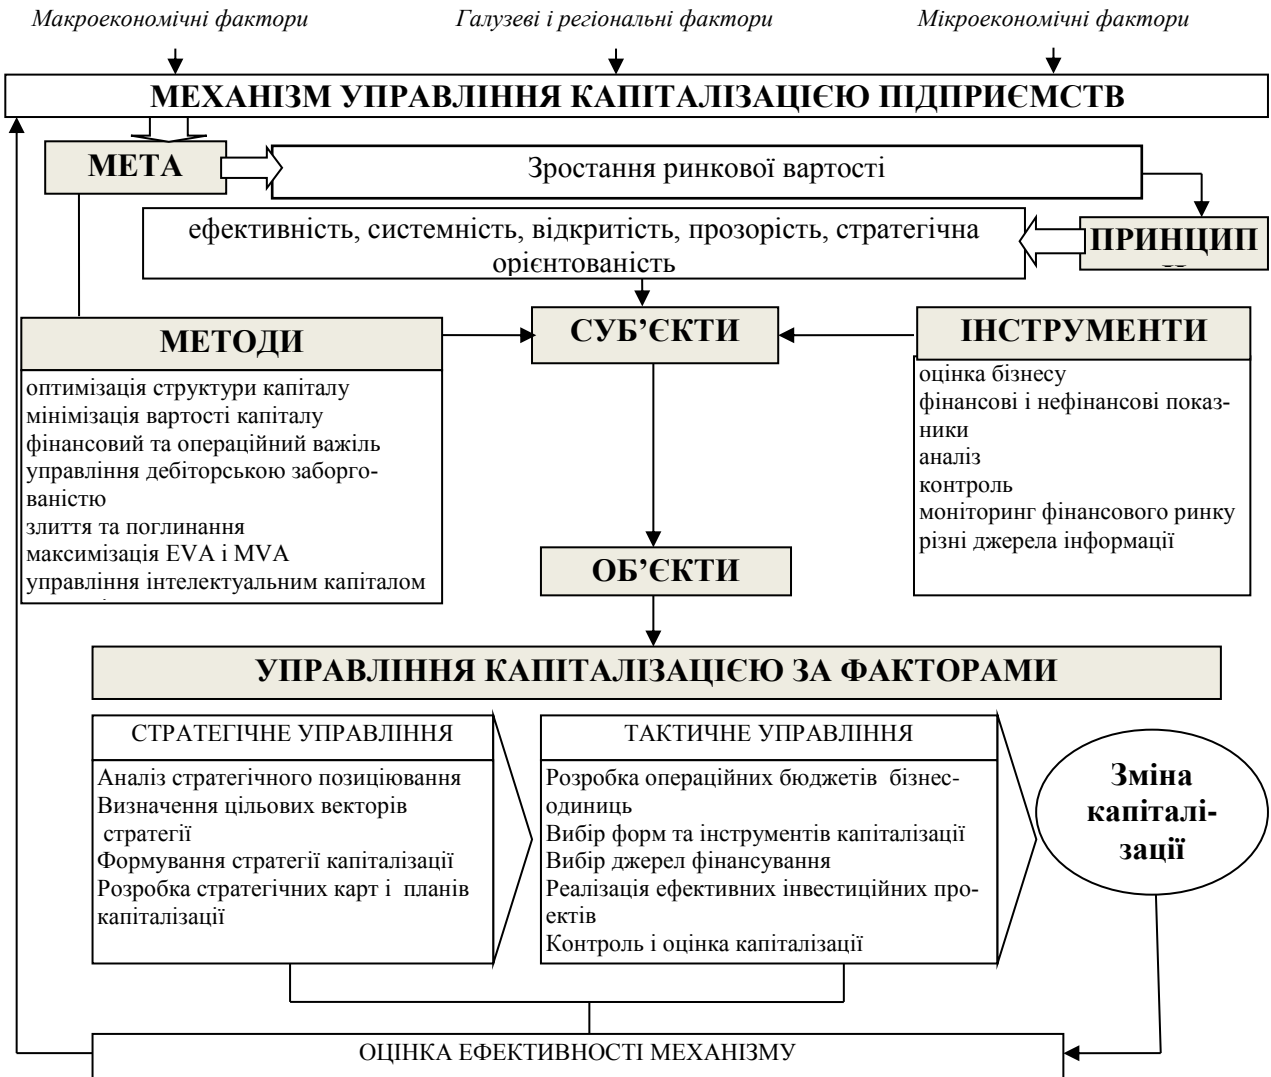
Макроекономічні фактори

Галузеві і регіональні фактори

Мікроекономічні фактори

МЕХАНІЗМ УПРАВЛІННЯ КАПІТАЛІЗАЦІЄЮ ПІДПРИЄМСТВ

МЕТА

Зростання ринкової вартості

ефективність, системність, відкритість, прозорість, стратегічна орієнтованість

ПРИНЦИП

МЕТОДИ

оптимізація структури капіталу
мінімізація вартості капіталу
фінансовий та операційний важіль
управління дебіторською заборгованістю
злиття та поглинання
максимізація EVA і MVA
управління інтелектуальним капіталом

СУБ'ЄКТИ

ІНСТРУМЕНТИ

оцінка бізнесу
фінансові і нефінансові показники
аналіз
контроль
моніторинг фінансового ринку
різні джерела інформації

ОБ'ЄКТИ

УПРАВЛІННЯ КАПІТАЛІЗАЦІЄЮ ЗА ФАКТОРАМИ

СТРАТЕГІЧНЕ УПРАВЛІННЯ

Аналіз стратегічного позиціювання
Визначення цільових векторів стратегії
Формування стратегії капіталізації
Розробка стратегічних карт і планів капіталізації

ТАКТИЧНЕ УПРАВЛІННЯ

Розробка операційних бюджетів бізнес-одиниць
Вибір форм та інструментів капіталізації
Вибір джерел фінансування
Реалізація ефективних інвестиційних проектів
Контроль і оцінка капіталізації

Зміна капіталізації

ОЦІНКА ЕФЕКТИВНОСТІ МЕХАНІЗМУ